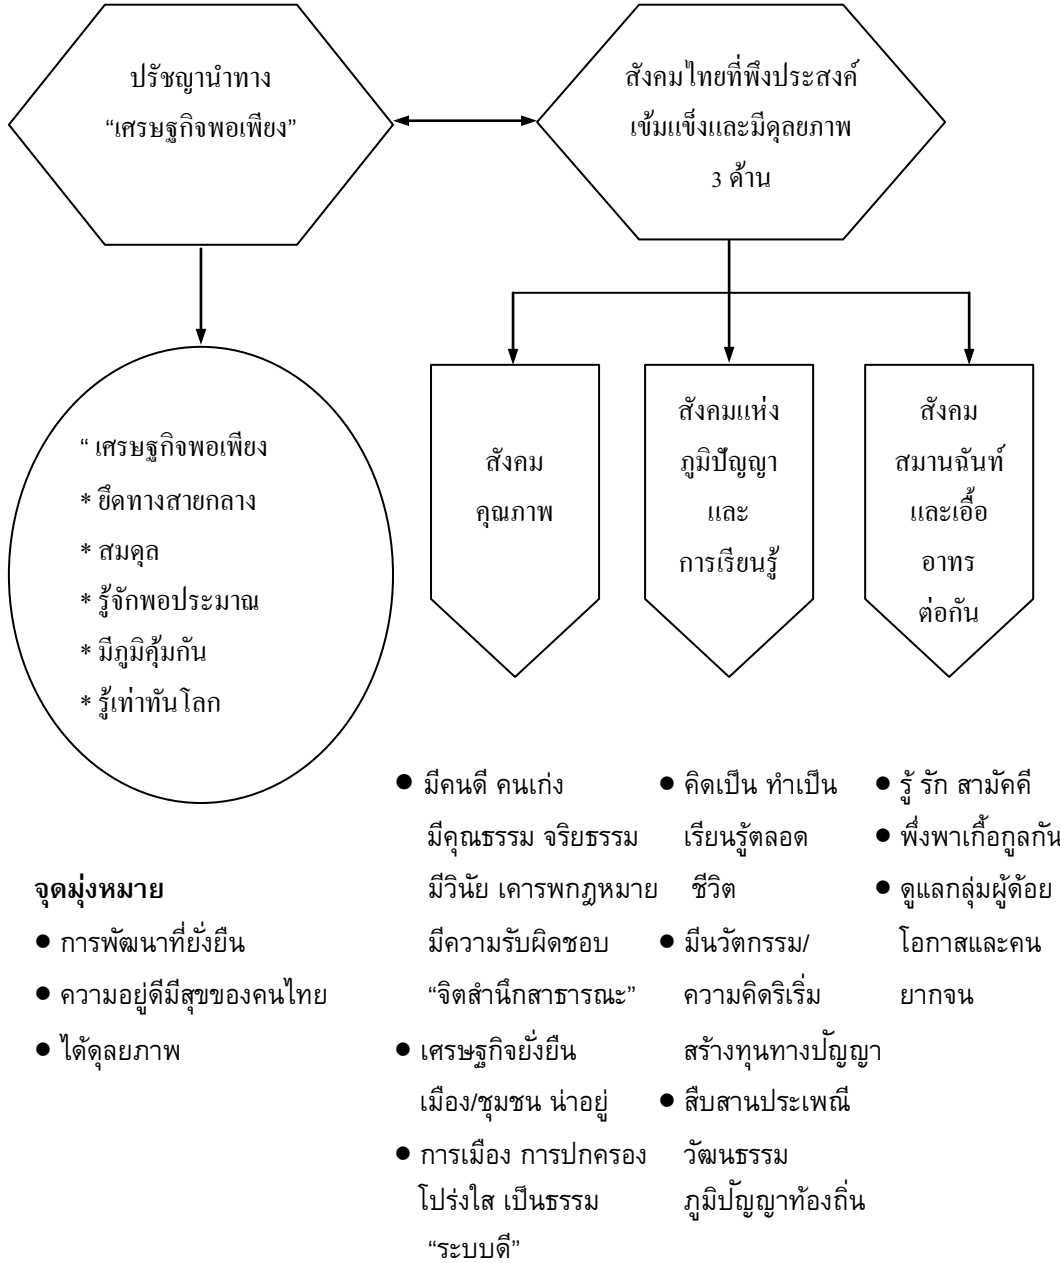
ปรัชญานำทาง
"เศรษฐกิจพอเพียง"

สังคมไทยที่พึงประสงค์
เข้มแข็งและมีดุลยภาพ
3 ด้าน

" เศรษฐกิจพอเพียง
* ยึดทางสายกลาง
* สมดุล
* รู้จักพอประมาณ
* มีภูมิคุ้มกัน
* รู้เท่าทันโลก

สังคม
คุณภาพ

สังคมแห่ง
ภูมิปัญญา
และ
การเรียนรู้

สังคม
สมานฉันท์
และเอื้อ
อาทร
ต่อกัน

จุดมุ่งหมาย
● การพัฒนาที่ยั่งยืน
● ความอยู่ดีมีสุขของคนไทย
● ได้ดุลยภาพ

● มีคนดี คนเก่ง มีคุณธรรม จริยธรรม มีวินัย เคารพกฎหมาย มีความรับผิดชอบ "จิตสำนึกสาธารณะ"
● เศรษฐกิจยั่งยืน เมือง/ชุมชน น่าอยู่
● การเมือง การปกครอง โปร่งใส เป็นธรรม "ระบบดี"

● คิดเป็น ทำเป็น เรียนรู้ตลอด ชีวิต
● มีนวัตกรรม/ ความคิดริเริ่ม สร้างทุนทางปัญญา
● สืบสานประเพณี วัฒนธรรม ภูมิปัญญาท้องถิ่น

● รู้ รัก สามัคคี
● พึ่งพาเกื้อกูลกัน
● ดูแลกลุ่มผู้ด้อย โอกาสและคน ยากจน